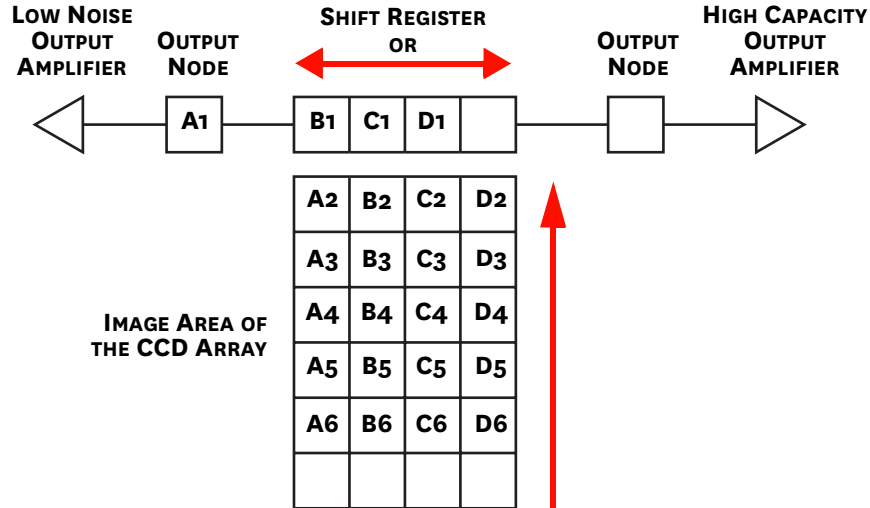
Low Noise Output Amplifier

Output Node

Shift Register or

Output Node

High Capacity Output Amplifier

A1

B1 C1 D1

| A2 | B2 | C2 | D2 |
|---|---|---|---|
| A3 | B3 | C3 | D3 |
| A4 | B4 | C4 | D4 |
| A5 | B5 | C5 | D5 |
| A6 | B6 | C6 | D6 |
| | | | |

Image Area of the CCD Array